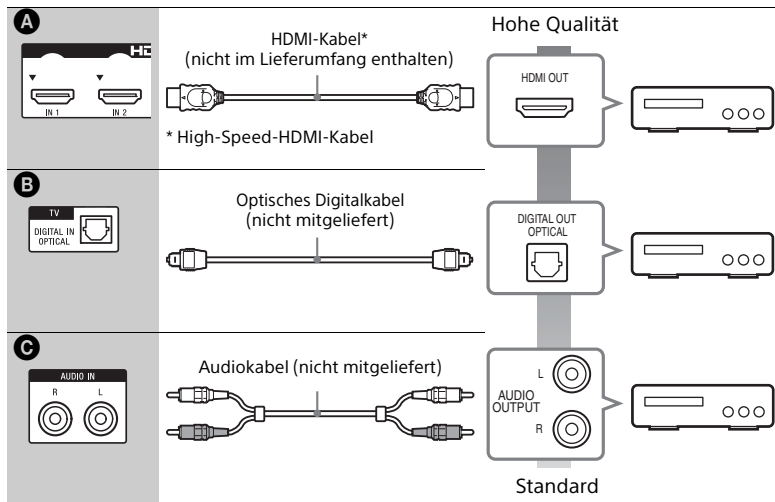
A

HD

IN 1

IN 2

HDMI-Kabel*
(nicht im Lieferumfang enthalten)

* High-Speed-HDMI-Kabel

Hohe Qualität

HDMI OUT

B

TV

DIGITAL IN OPTICAL

Optisches Digitalkabel
(nicht mitgeliefert)

DIGITAL OUT OPTICAL

C

AUDIO IN

R

L

Audiokabel (nicht mitgeliefert)

L

AUDIO OUTPUT

R

Standard